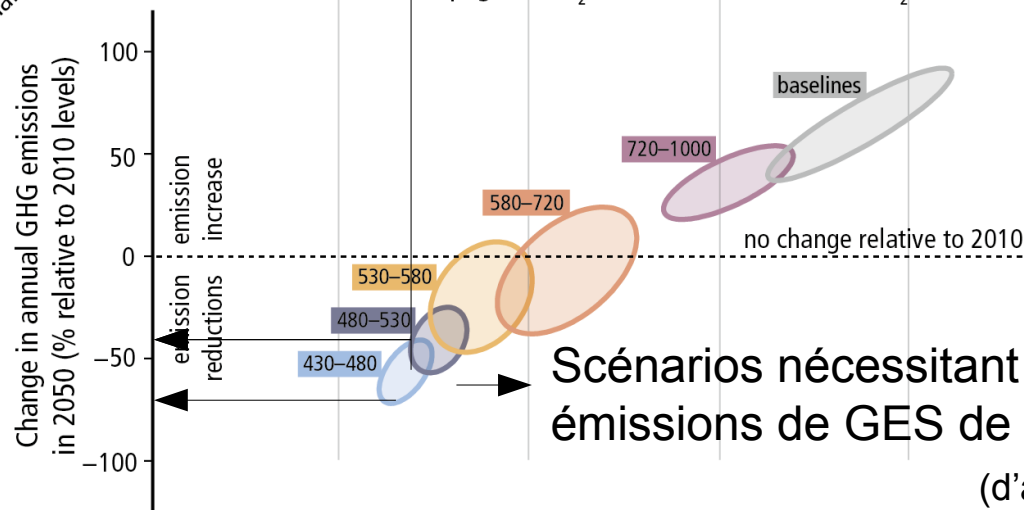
Change in annual GHG emissions in 2050 (% relative to 2010 levels)

100

50

0

−50

−100

emission increase

emission reductions

baselines

720–1000

580–720

530–580

480–530

430–480

no change relative to 2010

Scénarios nécessitant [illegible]
émissions de GES de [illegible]

(d'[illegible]